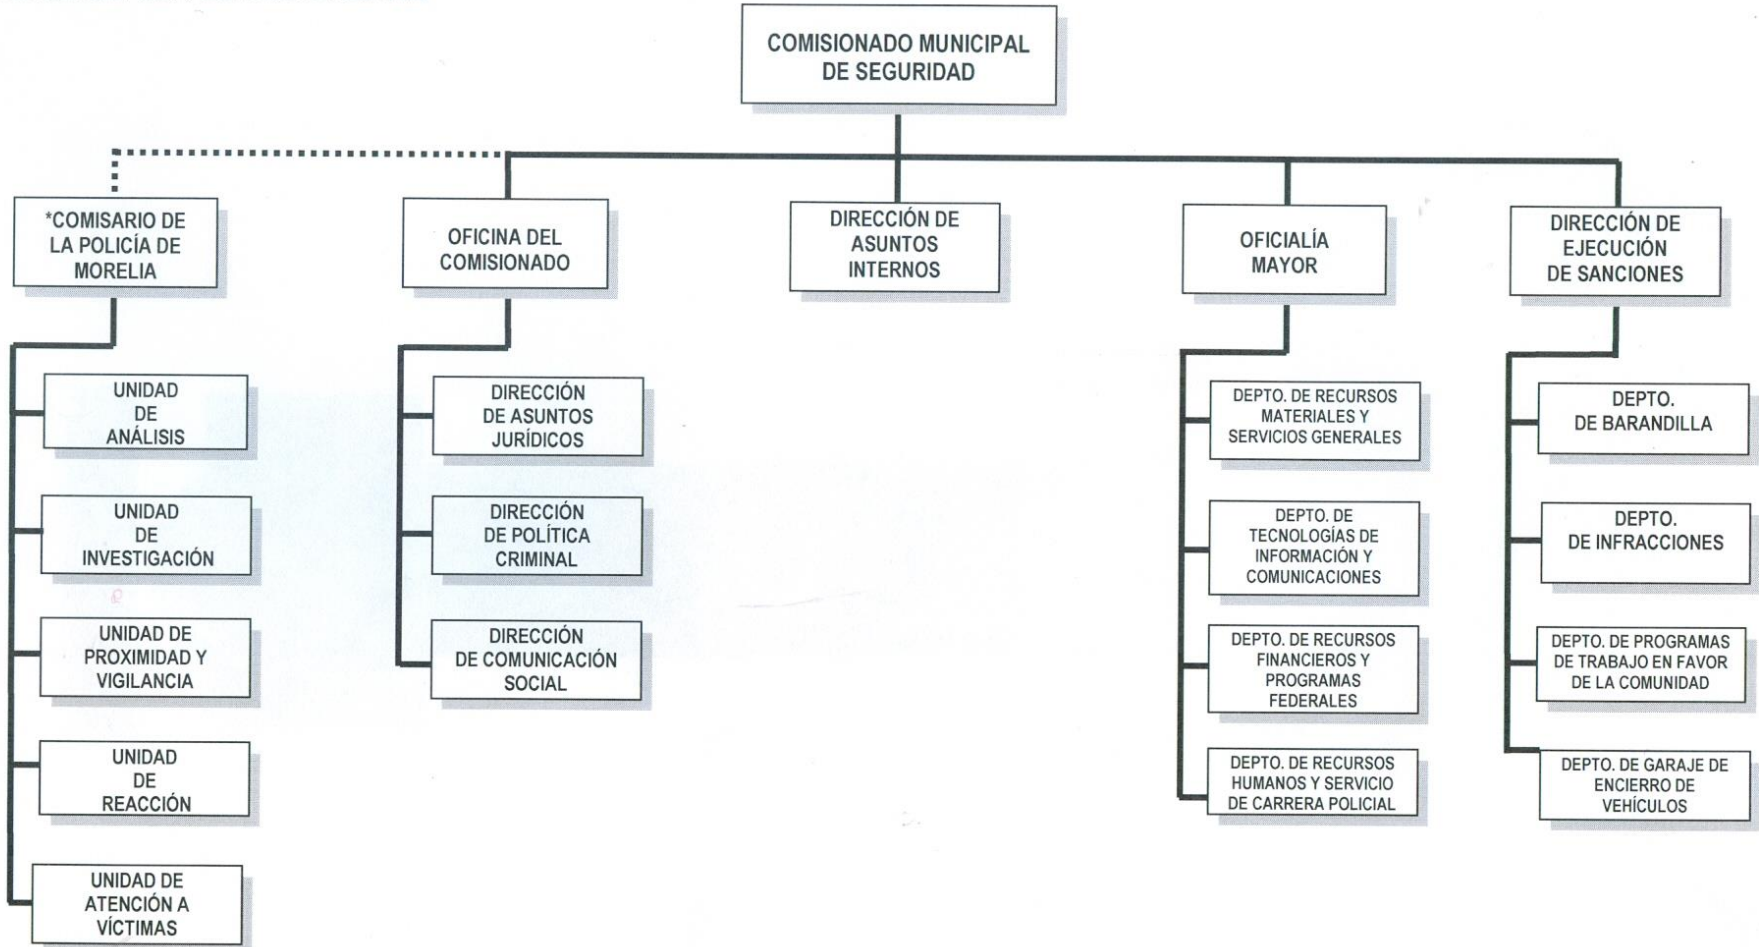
COMISIONADO MUNICIPAL DE SEGURIDAD

*COMISARIO DE LA POLICÍA DE MORELIA

UNIDAD DE ANÁLISIS

UNIDAD DE INVESTIGACIÓN

UNIDAD DE PROXIMIDAD Y VIGILANCIA

UNIDAD DE REACCIÓN

UNIDAD DE ATENCIÓN A VÍCTIMAS

OFICINA DEL COMISIONADO

DIRECCIÓN DE ASUNTOS JURÍDICOS

DIRECCIÓN DE POLÍTICA CRIMINAL

DIRECCIÓN DE COMUNICACIÓN SOCIAL

DIRECCIÓN DE ASUNTOS INTERNOS

OFICIALÍA MAYOR

DEPTO. DE RECURSOS MATERIALES Y SERVICIOS GENERALES

DEPTO. DE TECNOLOGÍAS DE INFORMACIÓN Y COMUNICACIONES

DEPTO. DE RECURSOS FINANCIEROS Y PROGRAMAS FEDERALES

DEPTO. DE RECURSOS HUMANOS Y SERVICIO DE CARRERA POLICIAL

DIRECCIÓN DE EJECUCIÓN DE SANCIONES

DEPTO. DE BARANDILLA

DEPTO. DE INFRACCIONES

DEPTO. DE PROGRAMAS DE TRABAJO EN FAVOR DE LA COMUNIDAD

DEPTO. DE GARAJE DE ENCIERRO DE VEHÍCULOS